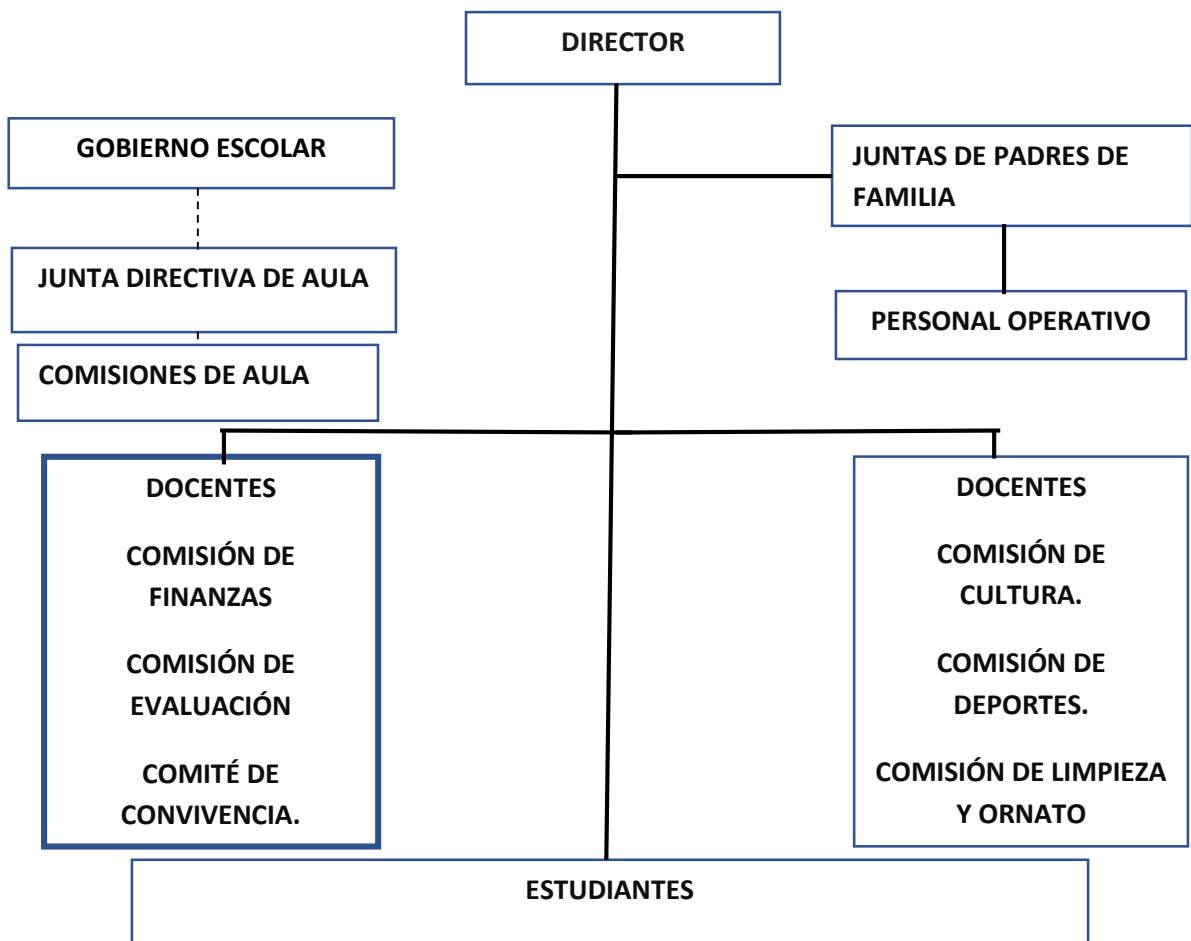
DIRECTOR

GOBIERNO ESCOLAR

JUNTAS DE PADRES DE FAMILIA

JUNTA DIRECTIVA DE AULA

PERSONAL OPERATIVO

COMISIONES DE AULA

DOCENTES

COMISIÓN DE FINANZAS

COMISIÓN DE EVALUACIÓN

COMITÉ DE CONVIVENCIA.

DOCENTES

COMISIÓN DE CULTURA.

COMISIÓN DE DEPORTES.

COMISIÓN DE LIMPIEZA Y ORNATO

ESTUDIANTES